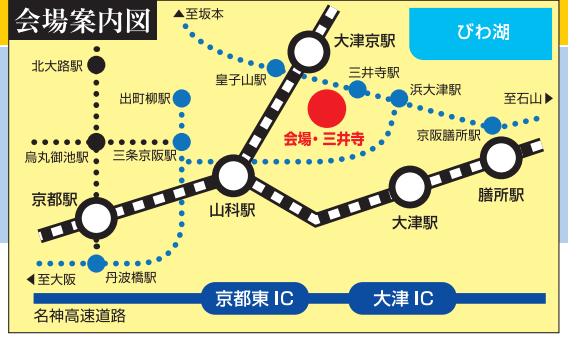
会場案内図

▲至坂本

びわ湖

大津京駅

皇子山駅

三井寺駅

浜大津駅

北大路駅

出町柳駅

至石山▶

京阪膳所駅

会場・三井寺

烏丸御池駅

三条京阪駅

膳所駅

京都駅

山科駅

大津駅

◀至大阪

丹波橋駅

京都東 IC

大津 IC

名神高速道路